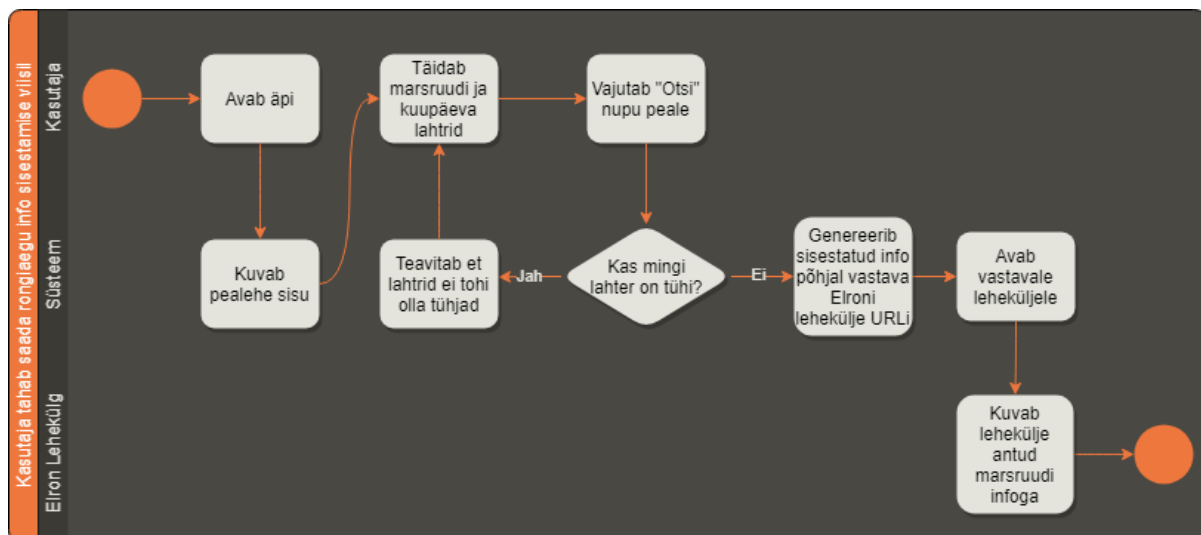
Kasutaja tahab saada rongiaegu info sisestamise viisil

Kasutaja

Süsteem

Elron Lehekülg

Avab äpi

Täidab marsruudi ja kuupäeva lahtrid

Vajutab "Otsi" nupu peale

Kuvab pealehe sisu

Teavitab et lahtrid ei tohi olla tühjad

Jah

Kas mingi lahter on tühi?

Ei

Genereerib sisestatud info põhjal vastava Elroni lehekülje URLi

Avab vastavale leheküljele

Kuvab lehekülje antud marsruudi infoga